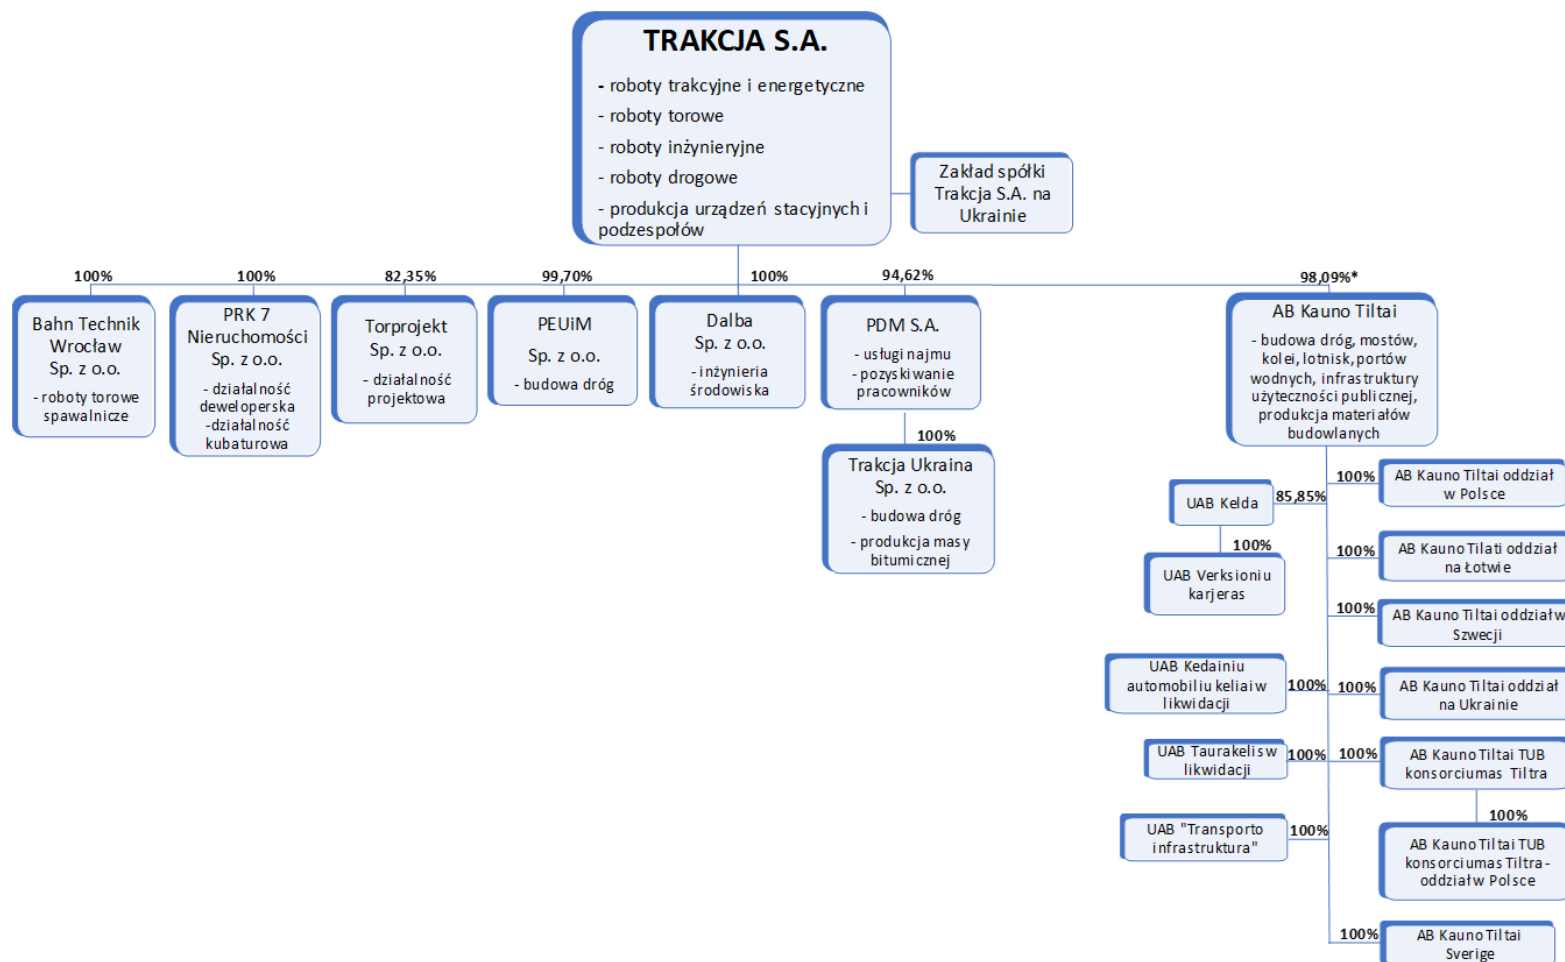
TRAKCJA S.A.

- roboty trakcyjne i energetyczne
- roboty torowe
- roboty inżynieryjne
- roboty drogowe
- produkcja urządzeń stacyjnych i podzespołów

Zakład spółki Trakcja S.A. na Ukrainie

100%
Bahn Technik Wrocław Sp. z o.o.
- roboty torowe spawalnicze

100%
PRK 7 Nieruchomości Sp. z o.o.
- działalność deweloperska
-działalność kubaturowa

82,35%
Torprojekt Sp. z o.o.
- działalność projektowa

99,70%
PEUiM Sp. z o.o.
- budowa dróg

100%
Dalba Sp. z o.o.
- inżynieria środowiska

94,62%
PDM S.A.
- usługi najmu
- pozyskiwanie pracowników

100%
Trakcja Ukraina Sp. z o.o.
- budowa dróg
- produkcja masy bitumicznej

98,09%*
AB Kauno Tiltai
- budowa dróg, mostów, kolei, lotnisk, portów wodnych, infrastruktury użyteczności publicznej, produkcja materiałów budowlanych

85,85%
UAB Kelda
100%
UAB Verksioniu karjeras

100%
UAB Kedainiu automobiliu keliai w likwidacji

100%
UAB Taurakelis w likwidacji

100%
UAB "Transporto infrastruktura"

100%
AB Kauno Tiltai oddział w Polsce

100%
AB Kauno Tilati oddział na Łotwie

100%
AB Kauno Tiltai oddział w Szwecji

100%
AB Kauno Tiltai oddział na Ukrainie

100%
AB Kauno Tiltai TUB konsorciumas Tiltra
100%
AB Kauno Tiltai TUB konsorciumas Tiltra - oddział w Polsce

100%
AB Kauno Tiltai Sverige